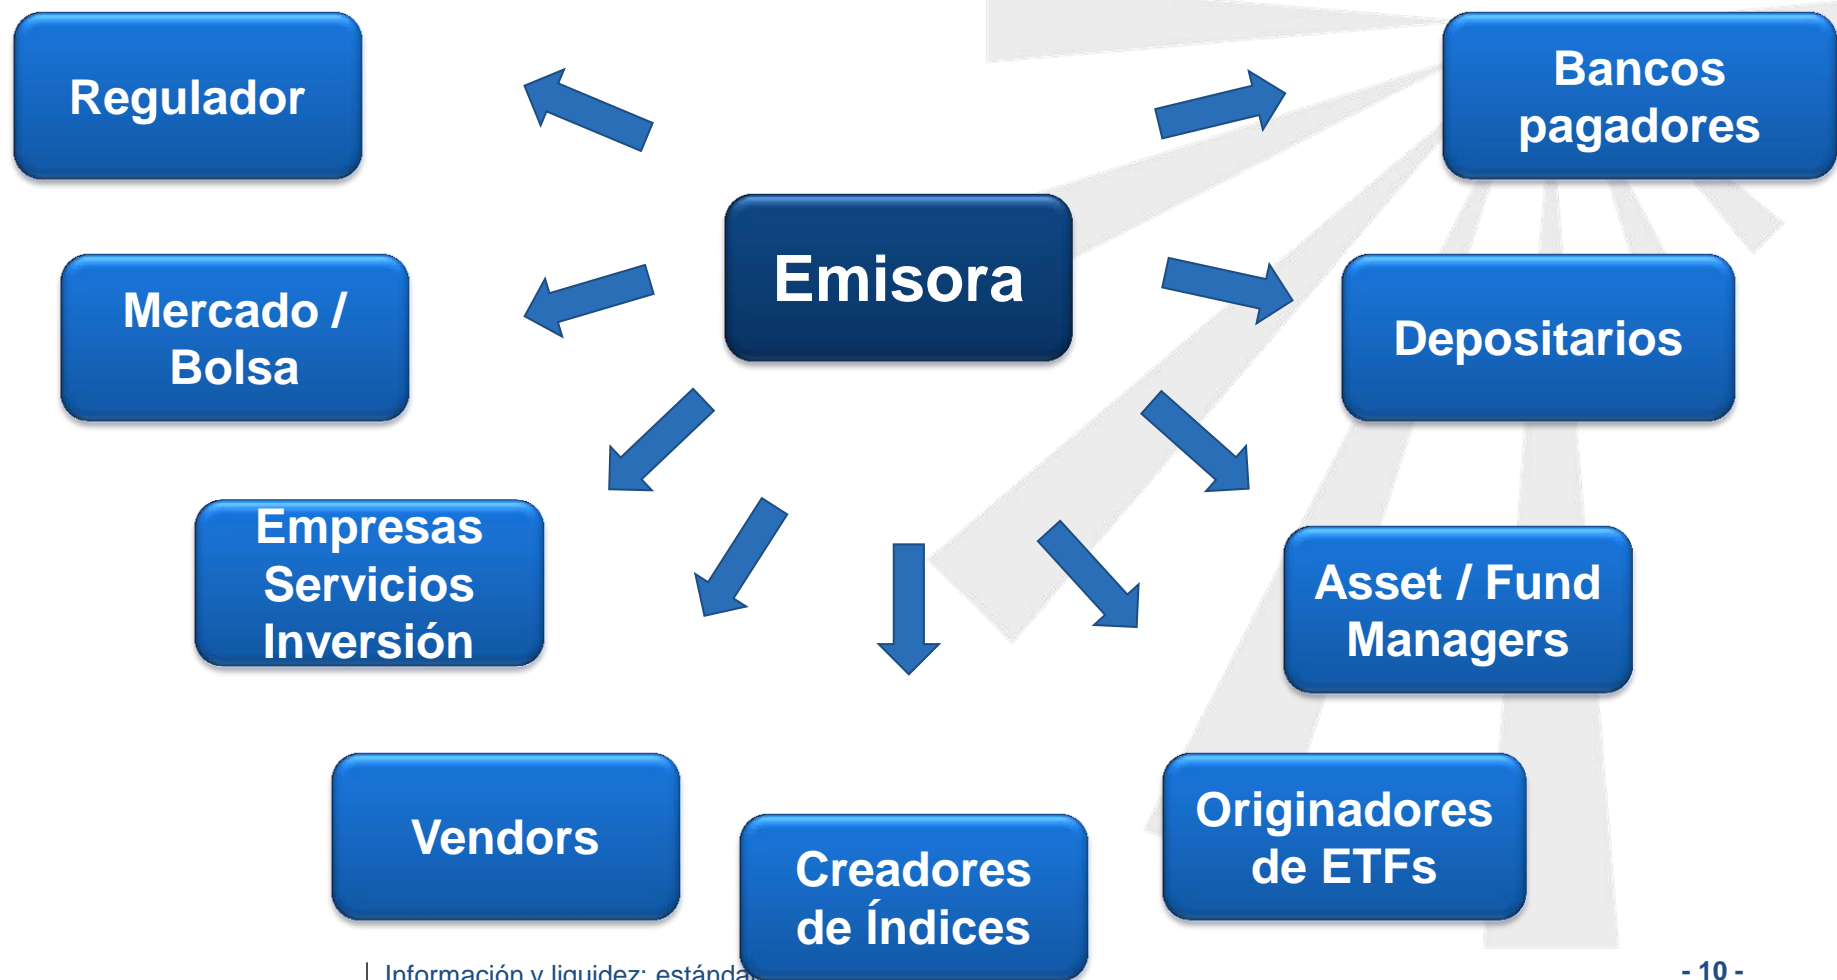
Regulador

Bancos pagadores

Emisora

Mercado / Bolsa

Depositarios

Empresas Servicios Inversión

Asset / Fund Managers

Vendors

Creadores de Índices

Originadores de ETFs

Información y liquidez: estánda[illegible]

- 10 -